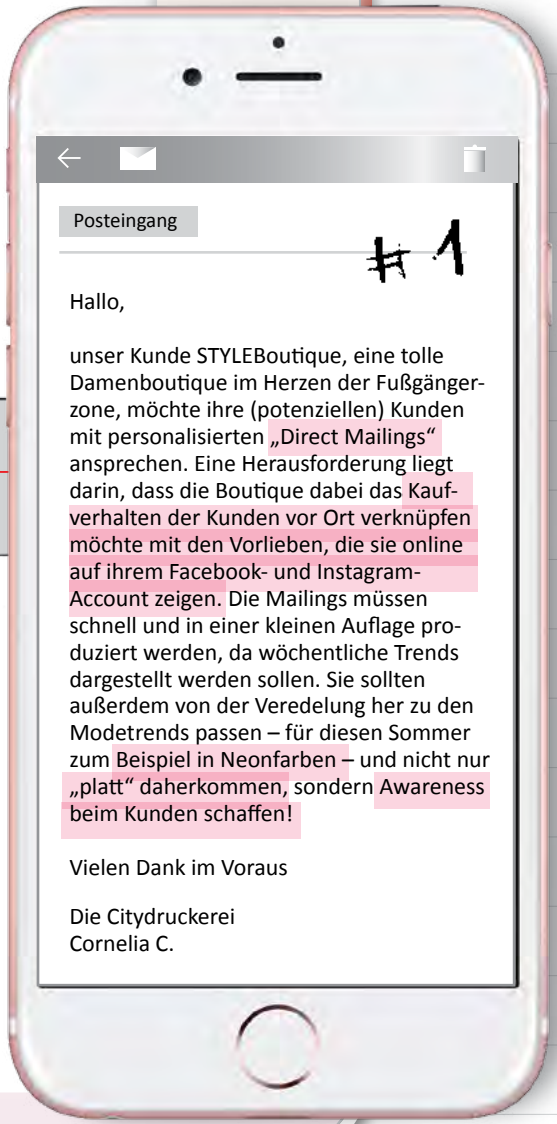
Posteingang

#1

Hallo,

unser Kunde STYLEBoutique, eine tolle Damenboutique im Herzen der Fußgängerzone, möchte ihre (potenziellen) Kunden mit personalisierten „Direct Mailings“ ansprechen. Eine Herausforderung liegt darin, dass die Boutique dabei das Kaufverhalten der Kunden vor Ort verknüpfen möchte mit den Vorlieben, die sie online auf ihrem Facebook- und Instagram-Account zeigen. Die Mailings müssen schnell und in einer kleinen Auflage produziert werden, da wöchentliche Trends dargestellt werden sollen. Sie sollten außerdem von der Veredelung her zu den Modetrends passen – für diesen Sommer zum Beispiel in Neonfarben – und nicht nur „platt“ daherkommen, sondern Awareness beim Kunden schaffen!

Vielen Dank im Voraus

Die Citydruckerei
Cornelia C.